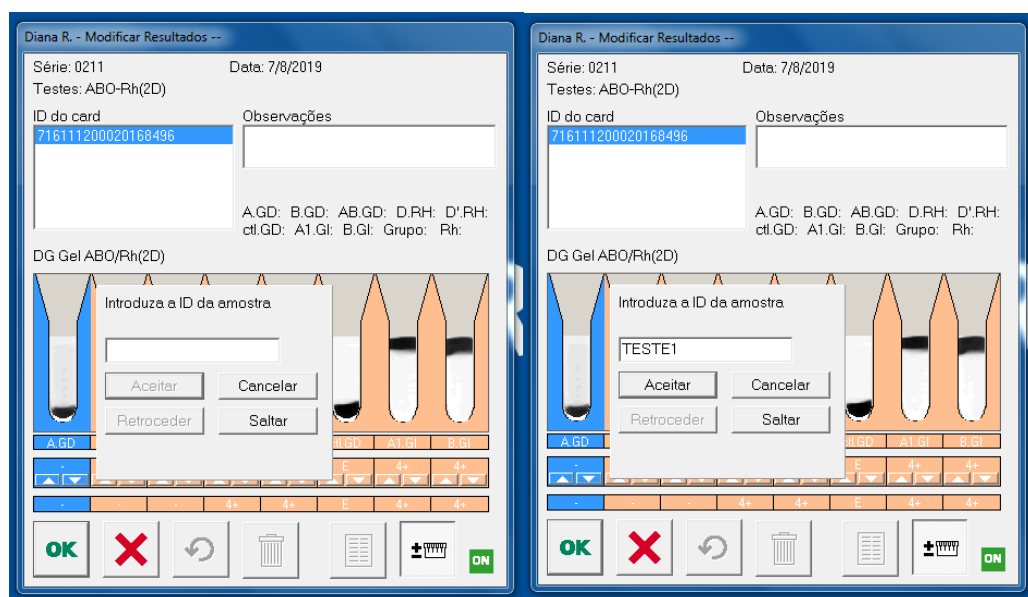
Diana R. - Modificar Resultados --

Série: 0211
Data: 7/8/2019
Testes: ABO-Rh(2D)

ID do card
716111200020168496

Observações

A.GD: B.GD: AB.GD: D.RH: D'.RH:
ctl.GD: A1.GI: B.GI: Grupo: Rh:

DG Gel ABO/Rh(2D)

Introduza a ID da amostra

Aceitar
Cancelar
Retroceder
Saltar

A.GD
ctl.GD
A1.GI
B.GI

-
E
4+
4+

-
-
-
4+
4+
E
4+
4+

OK
ON

Diana R. - Modificar Resultados --

Série: 0211
Data: 7/8/2019
Testes: ABO-Rh(2D)

ID do card
716111200020168496

Observações

A.GD: B.GD: AB.GD: D.RH: D'.RH:
ctl.GD: A1.GI: B.GI: Grupo: Rh:

DG Gel ABO/Rh(2D)

Introduza a ID da amostra

TESTE1

Aceitar
Cancelar
Retroceder
Saltar

A.GD
ctl.GD
A1.GI
B.GI

-
E
4+
4+

-
-
-
4+
4+
E
4+
4+

OK
ON